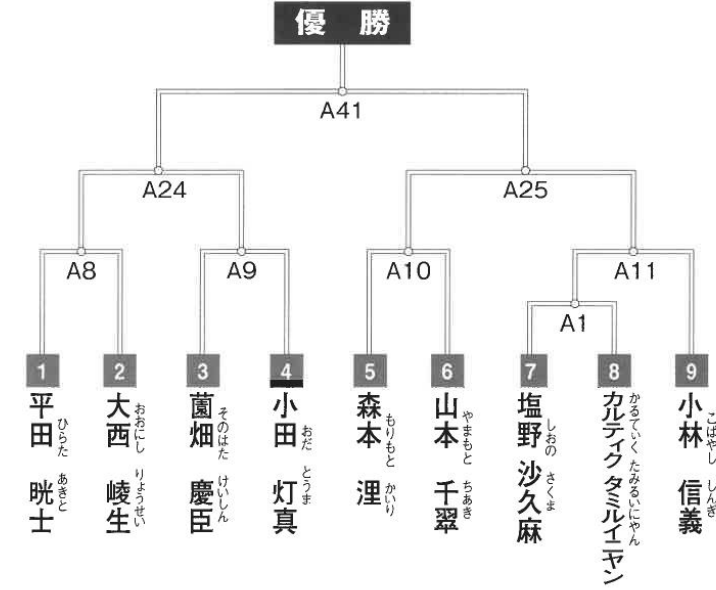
優勝

A41

A24

A25

A8

A9

A10

A11

A1

1
平田 晄士
ひらた あきと

2
大西 崚生
おおにし りょうせい

3
薗畑 慶臣
そのはた けいしん

4
小田 灯真
おだ とうま

5
森本 浬
もりもと かいり

6
山本 千翠
やまもと ちあき

7
塩野 沙久麻
しおの さくま

8
カルティク タミルイニヤン
かるてぃく たみるいにゃん

9
小林 信義
こばやし しんぎ